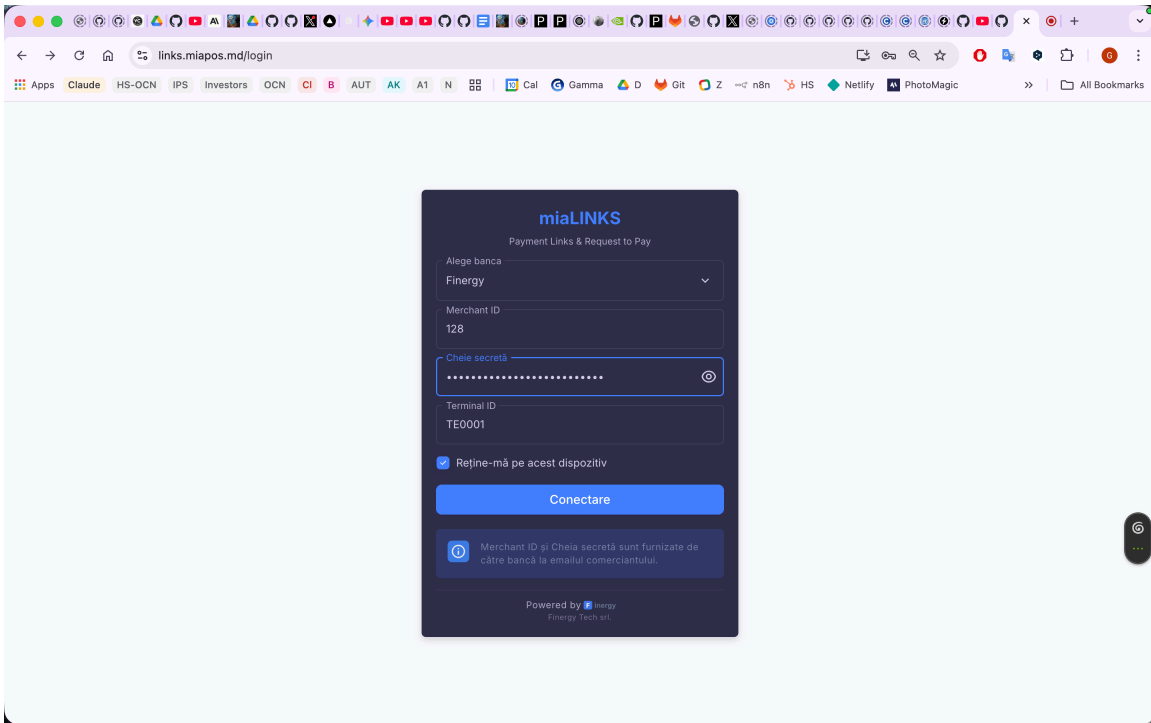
links.miapos.md/login

Apps Claude HS-OCN IPS Investors OCN CI B AUT AK A1 N Cal Gamma D Git Z n8n HS Netlify PhotoMagic » All Bookmarks

miaLINKS
Payment Links & Request to Pay

Alege banca
Finergy

Merchant ID
128

Cheie secretă
••••••••••••••••••••••••••

Terminal ID
TE0001

Reține-mă pe acest dispozitiv

Conectare

Merchant ID și Cheia secretă sunt furnizate de către bancă la emailul comerciantului.

Powered by finergy
Finergy Tech srl.